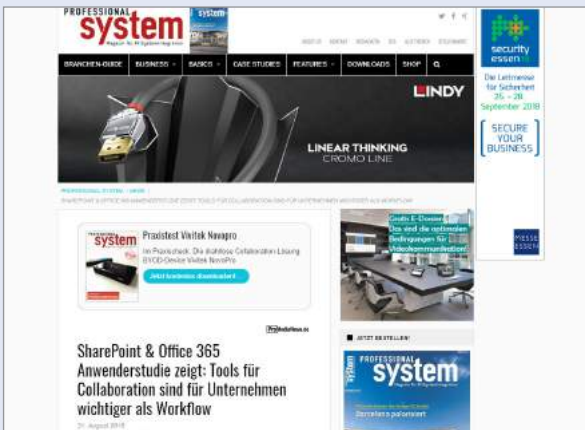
PROFESSIONAL system

Magazin für AV-Systemintegration

system

BRANCHEN-GUIDE BUSINESS BASICS CASE STUDIES FEATURES DOWNLOADS SHOP

LINDY

LINEAR THINKING
CROMO LINE

PROFESSIONAL SYSTEM / NEWS

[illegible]

system

Praxistest Vivitek Novapro

Im Praxischeck: Die drahtlose Collaboration-Lösung BYOD-Device Vivitek NovoPro

Jetzt kostenlos downloaden!

SharePoint & Office 365 Anwenderstudie zeigt: Tools für Collaboration sind für Unternehmen wichtiger als Workflow

21. August 2018

Gratis E-Dossier
Das sind die optimalen Bedingungen für Videokommunikation!

JETZT BESTELLEN!

PROFESSIONAL system

security essen

Die Leitmesse für Sicherheit
25.–28. September 2018

SECURE YOUR BUSINESS

MESSE ESSEN